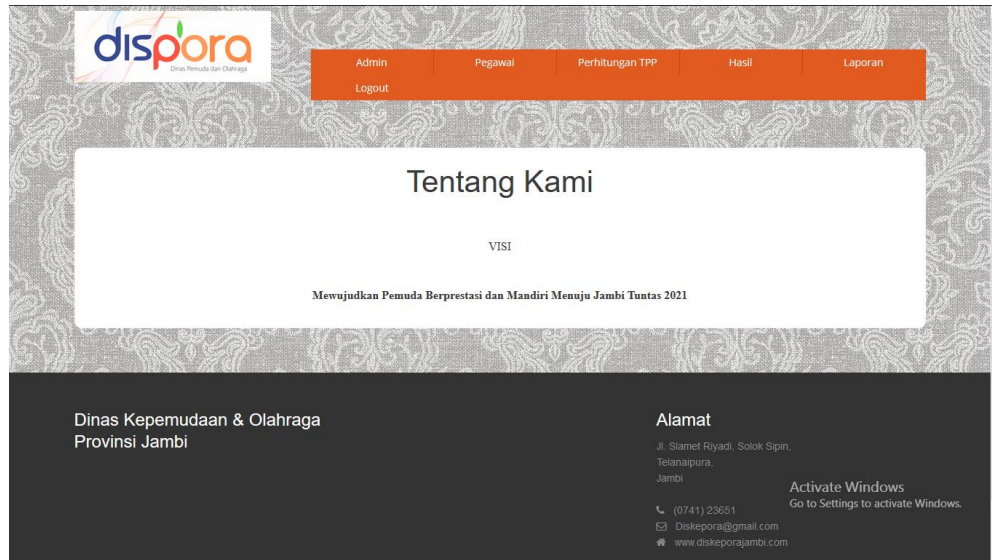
dispora
Dinas Pemuda dan Olahraga

Admin
Pegawai
Perhitungan TPP
Hasil
Laporan
Logout

Tentang Kami

VISI

Mewujudkan Pemuda Berprestasi dan Mandiri Menuju Jambi Tuntas 2021

Dinas Kepemudaan & Olahraga Provinsi Jambi

Alamat

Jl. Slamet Riyadi, Solok Sipin, Telanaipura, Jambi

(0741) 23651
Diskepora@gmail.com
www.diskeporajambi.com

Activate Windows
Go to Settings to activate Windows.